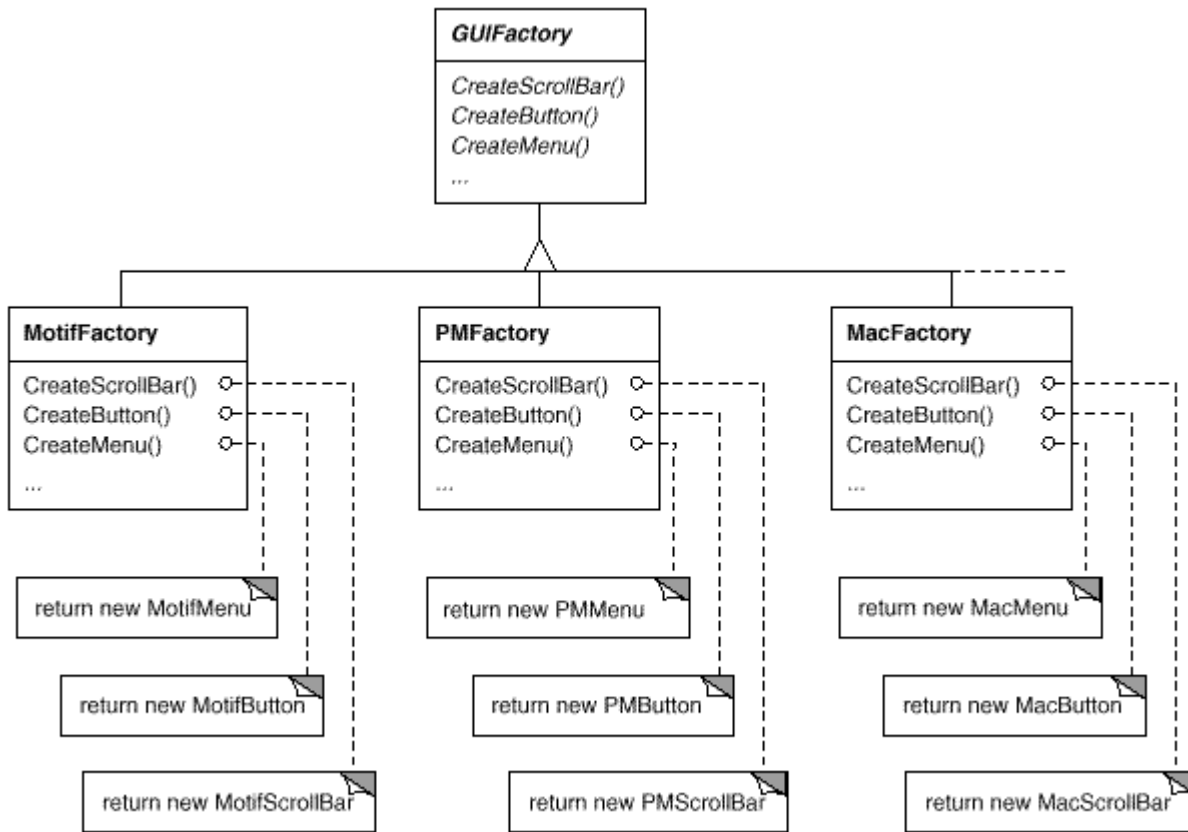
GUIFactory

CreateScrollBar()
CreateButton()
CreateMenu()
...

MotifFactory

CreateScrollBar()
CreateButton()
CreateMenu()
...

PMFactory

CreateScrollBar()
CreateButton()
CreateMenu()
...

MacFactory

CreateScrollBar()
CreateButton()
CreateMenu()
...

return new MotifMenu

return new MotifButton

return new MotifScrollBar

return new PMMenu

return new PMButton

return new PMScrollBar

return new MacMenu

return new MacButton

return new MacScrollBar